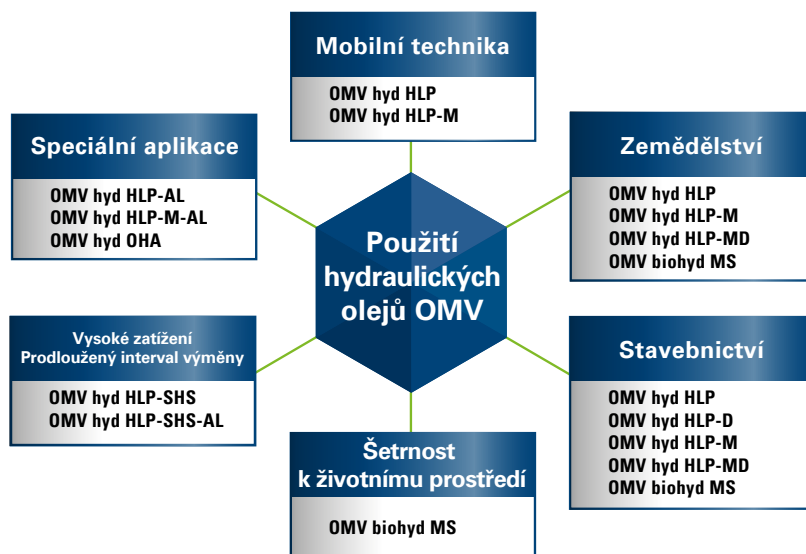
Mobilní technika

OMV hyd HLP
OMV hyd HLP-M

Speciální aplikace

OMV hyd HLP-AL
OMV hyd HLP-M-AL
OMV hyd OHA

Zemědělství

OMV hyd HLP
OMV hyd HLP-M
OMV hyd HLP-MD
OMV biohyd MS

Použití hydraulických olejů OMV

Vysoké zatížení
Prodloužený interval výměny

OMV hyd HLP-SHS
OMV hyd HLP-SHS-AL

Stavebnictví

OMV hyd HLP
OMV hyd HLP-D
OMV hyd HLP-M
OMV hyd HLP-MD
OMV biohyd MS

Šetrnost k životnímu prostředí

OMV biohyd MS